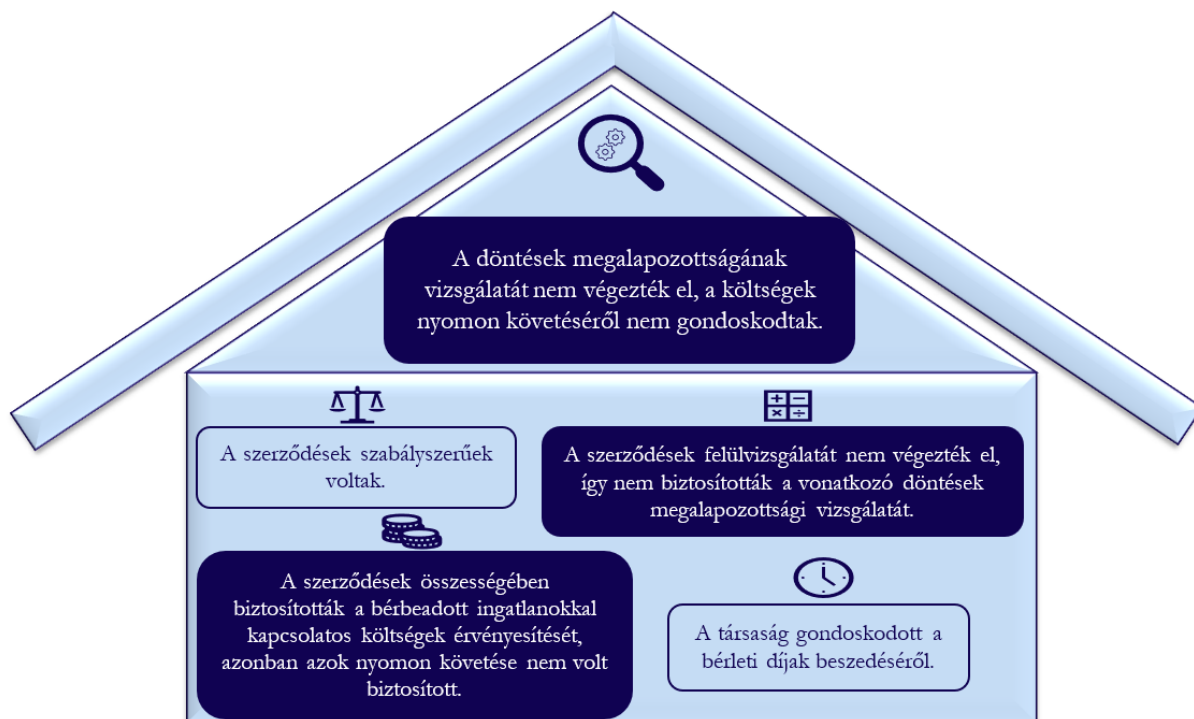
A döntések megalapozottságának vizsgálatát nem végezték el, a költségek nyomon követéséről nem gondoskodtak.

A szerződések szabályszerűek voltak.

A szerződések felülvizsgálatát nem végezték el, így nem biztosították a vonatkozó döntések megalapozottsági vizsgálatát.

A szerződések összességében biztosították a bérbeadott ingatlanokkal kapcsolatos költségek érvényesítését, azonban azok nyomon követése nem volt biztosított.

A társaság gondoskodott a bérleti díjak beszedéséről.